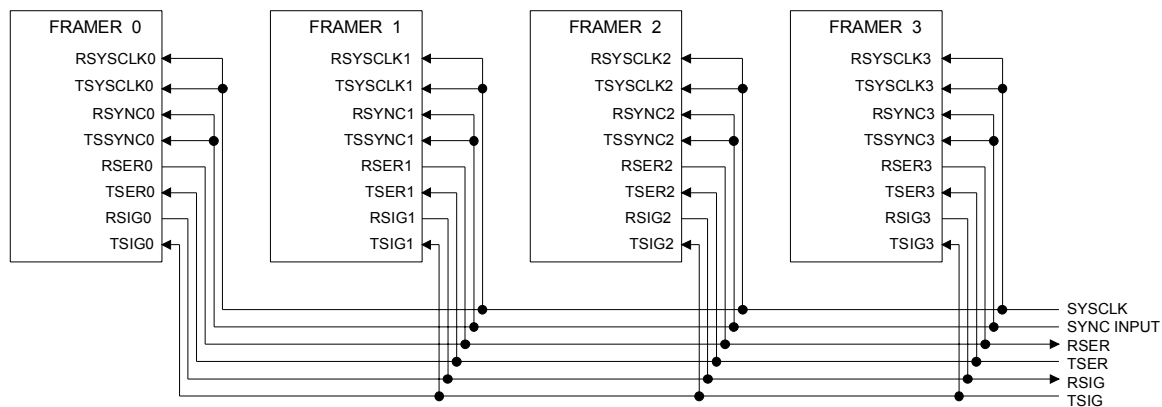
FRAMER 0
RSYSCLK0
TSYSCLK0
RSYNC0
TSSYNC0
RSER0
TSER0
RSIG0
TSIG0

FRAMER 1
RSYSCLK1
TSYSCLK1
RSYNC1
TSSYNC1
RSER1
TSER1
RSIG1
TSIG1

FRAMER 2
RSYSCLK2
TSYSCLK2
RSYNC2
TSSYNC2
RSER2
TSER2
RSIG2
TSIG2

FRAMER 3
RSYSCLK3
TSYSCLK3
RSYNC3
TSSYNC3
RSER3
TSER3
RSIG3
TSIG3

SYSCLK
SYNC INPUT
RSER
TSER
RSIG
TSIG